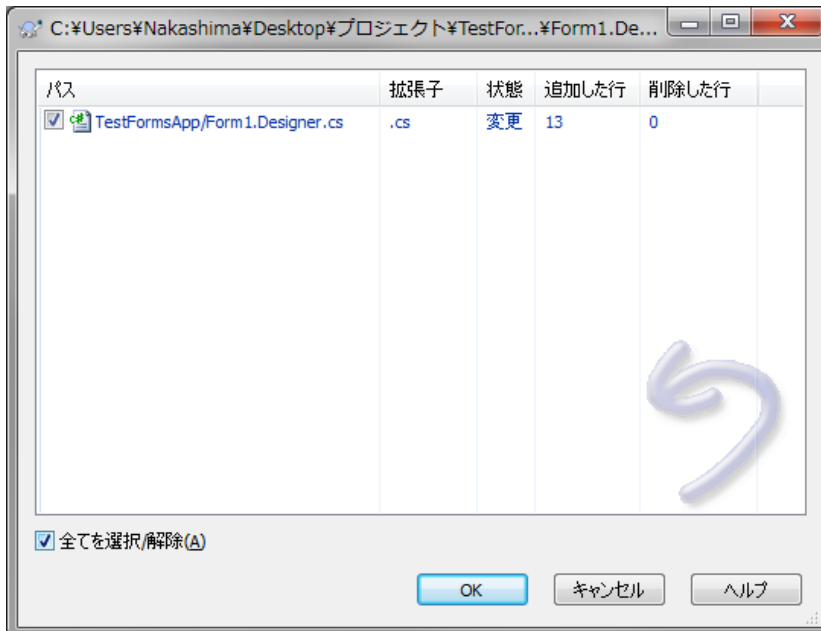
C:¥Users¥Nakashima¥Desktop¥プロジェクト¥TestFor...¥Form1.De...

| パス | 拡張子 | 状態 | 追加した行 | 削除した行 |
|---|---|---|---|---|
| TestFormsApp/Form1.Designer.cs | .cs | 変更 | 13 | 0 |

全てを選択/解除(A)

OK キャンセル ヘルプ